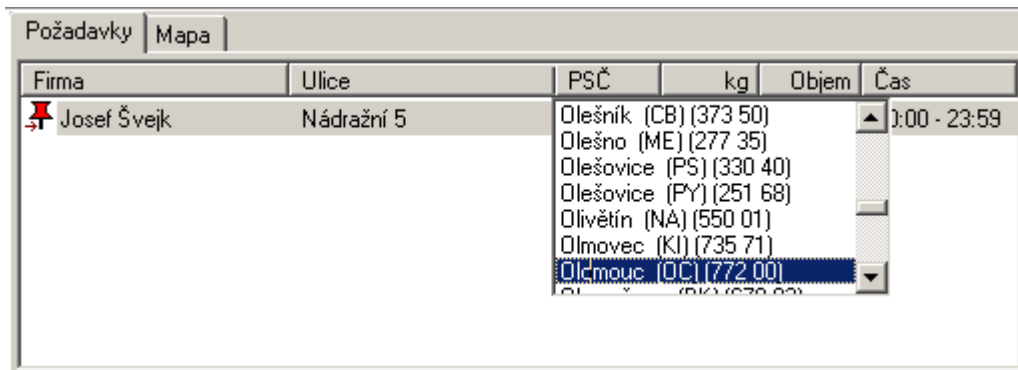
Požadavky | Mapa

| Firma | Ulice | PSČ | kg | Objem | Čas |
|---|---|---|---|---|---|
| Josef Švejk | Nádražní 5 | | | | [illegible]:00 - 23:59 |

Olešník (CB) (373 50)
Olešno (ME) (277 35)
Olešovice (PS) (330 40)
Olešovice (PY) (251 68)
Olivětín (NA) (550 01)
Olmovec (KI) (735 71)
Olomouc (OC) (772 00)
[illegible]